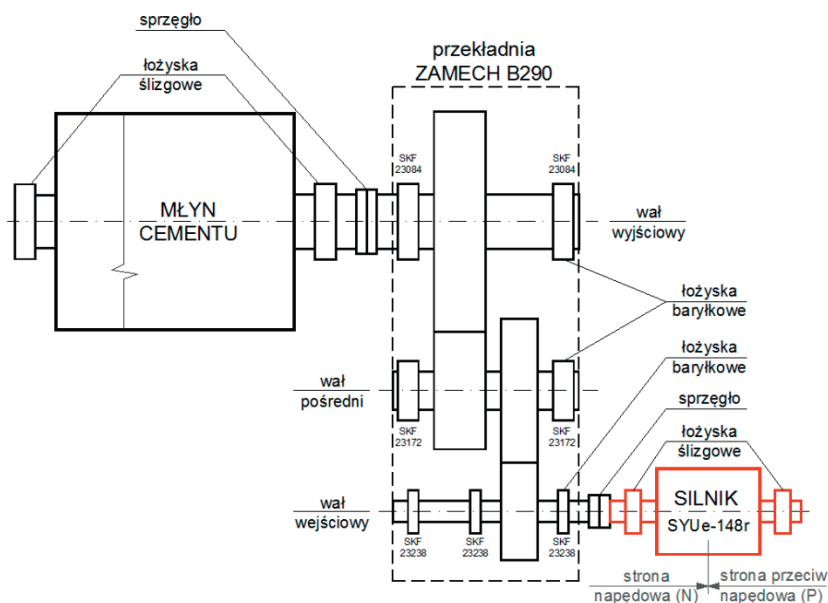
sprzęgło

łożyska
ślizgowe

przekładnia
ZAMECH B290

MŁYN
CEMENTU

SKF
23084

SKF
23084

wał
wyjściowy

łożyska
baryłkowe

wał
pośredni

SKF
23172

SKF
23172

łożyska
baryłkowe

sprzęgło

łożyska
ślizgowe

wał
wejściowy

SKF
23238

SKF
23238

SKF
23238

SILNIK
SYUe-148r

strona
napędowa (N)

strona przeciw
napędowa (P)